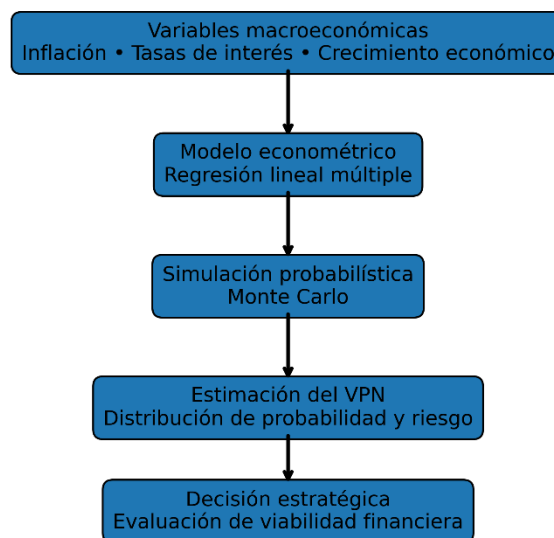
Variables macroeconómicas
Inflación • Tasas de interés • Crecimiento económico

Modelo econométrico
Regresión lineal múltiple

Simulación probabilística
Monte Carlo

Estimación del VPN
Distribución de probabilidad y riesgo

Decisión estratégica
Evaluación de viabilidad financiera